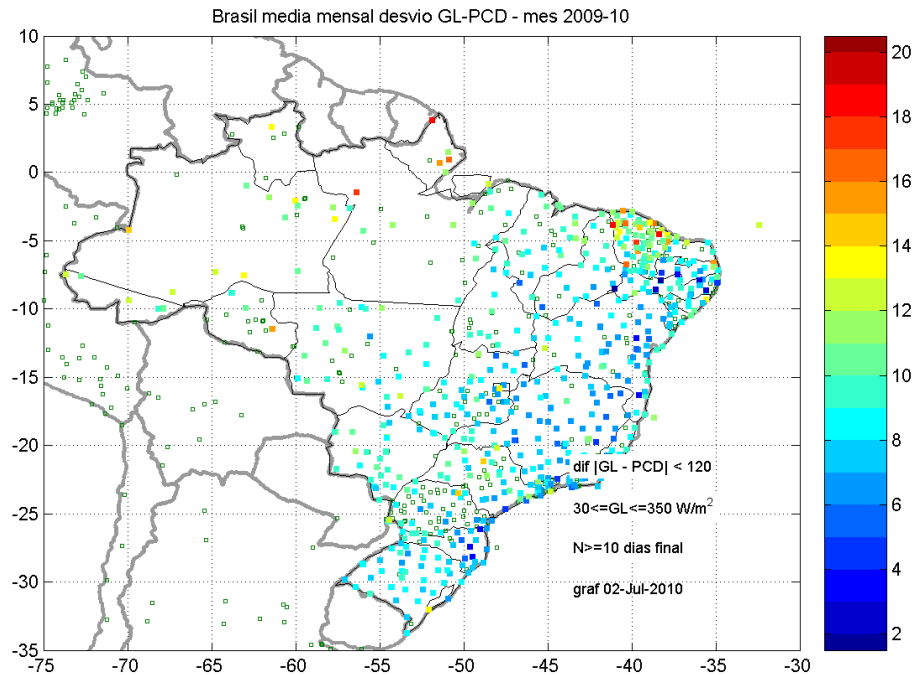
Brasil media mensal desvio GL-PCD - mes 2009-10

10
5
0
-5
-10
-15
-20
-25
-30
-35

-75 -70 -65 -60 -55 -50 -45 -40 -35 -30

dif |GL - PCD| < 120

30<=GL<=350 W/m$^2$

N>=10 dias final

graf 02-Jul-2010

20
18
16
14
12
10
8
6
4
2